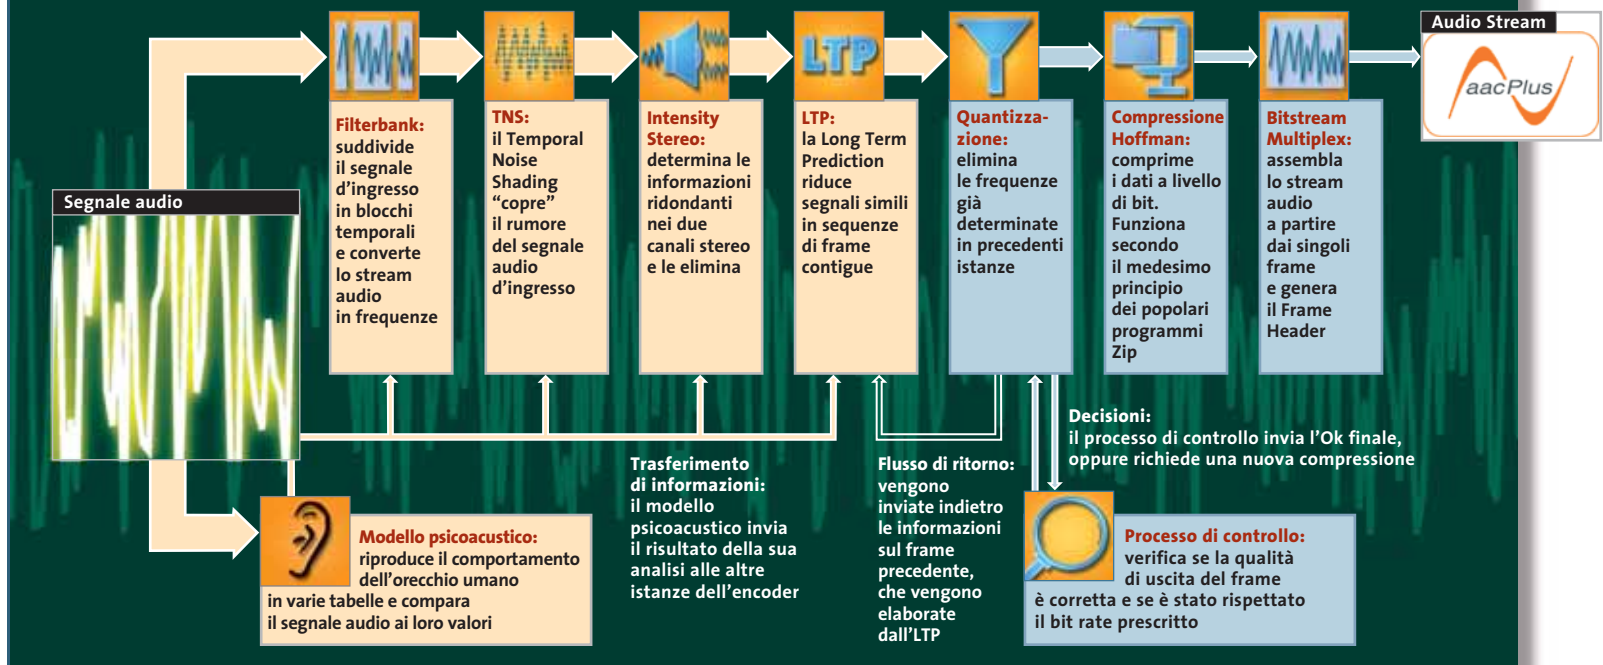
Audio Stream

aacPlus

Segnale audio

Filterbank: suddivide il segnale d'ingresso in blocchi temporali e converte lo stream audio in frequenze

TNS: il Temporal Noise Shading "copre" il rumore del segnale audio d'ingresso

Intensity Stereo: determina le informazioni ridondanti nei due canali stereo e le elimina

LTP: la Long Term Prediction riduce segnali simili in sequenze di frame contigue

Quantizzazione: elimina le frequenze già determinate in precedenti istanze

Compressione Hoffman: comprime i dati a livello di bit. Funziona secondo il medesimo principio dei popolari programmi Zip

Bitstream Multiplex: assembla lo stream audio a partire dai singoli frame e genera il Frame Header

Decisioni: il processo di controllo invia l'Ok finale, oppure richiede una nuova compressione

Trasferimento di informazioni: il modello psicoacustico invia il risultato della sua analisi alle altre istanze dell'encoder

Flusso di ritorno: vengono inviate indietro le informazioni sul frame precedente, che vengono elaborate dall'LTP

Modello psicoacustico: riproduce il comportamento dell'orecchio umano in varie tabelle e compara il segnale audio ai loro valori

Processo di controllo: verifica se la qualità di uscita del frame è corretta e se è stato rispettato il bit rate prescritto